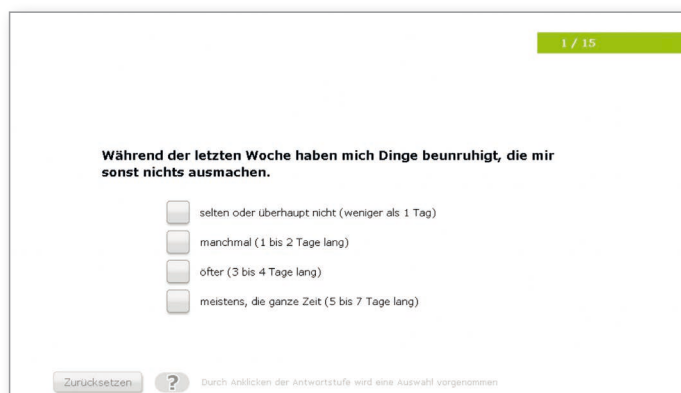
1 / 15

Während der letzten Woche haben mich Dinge beunruhigt, die mir sonst nichts ausmachen.

selten oder überhaupt nicht (weniger als 1 Tag)

manchmal (1 bis 2 Tage lang)

öfter (3 bis 4 Tage lang)

meistens, die ganze Zeit (5 bis 7 Tage lang)

Zurücksetzen

?

Durch Anklicken der Antwortstufe wird eine Auswahl vorgenommen